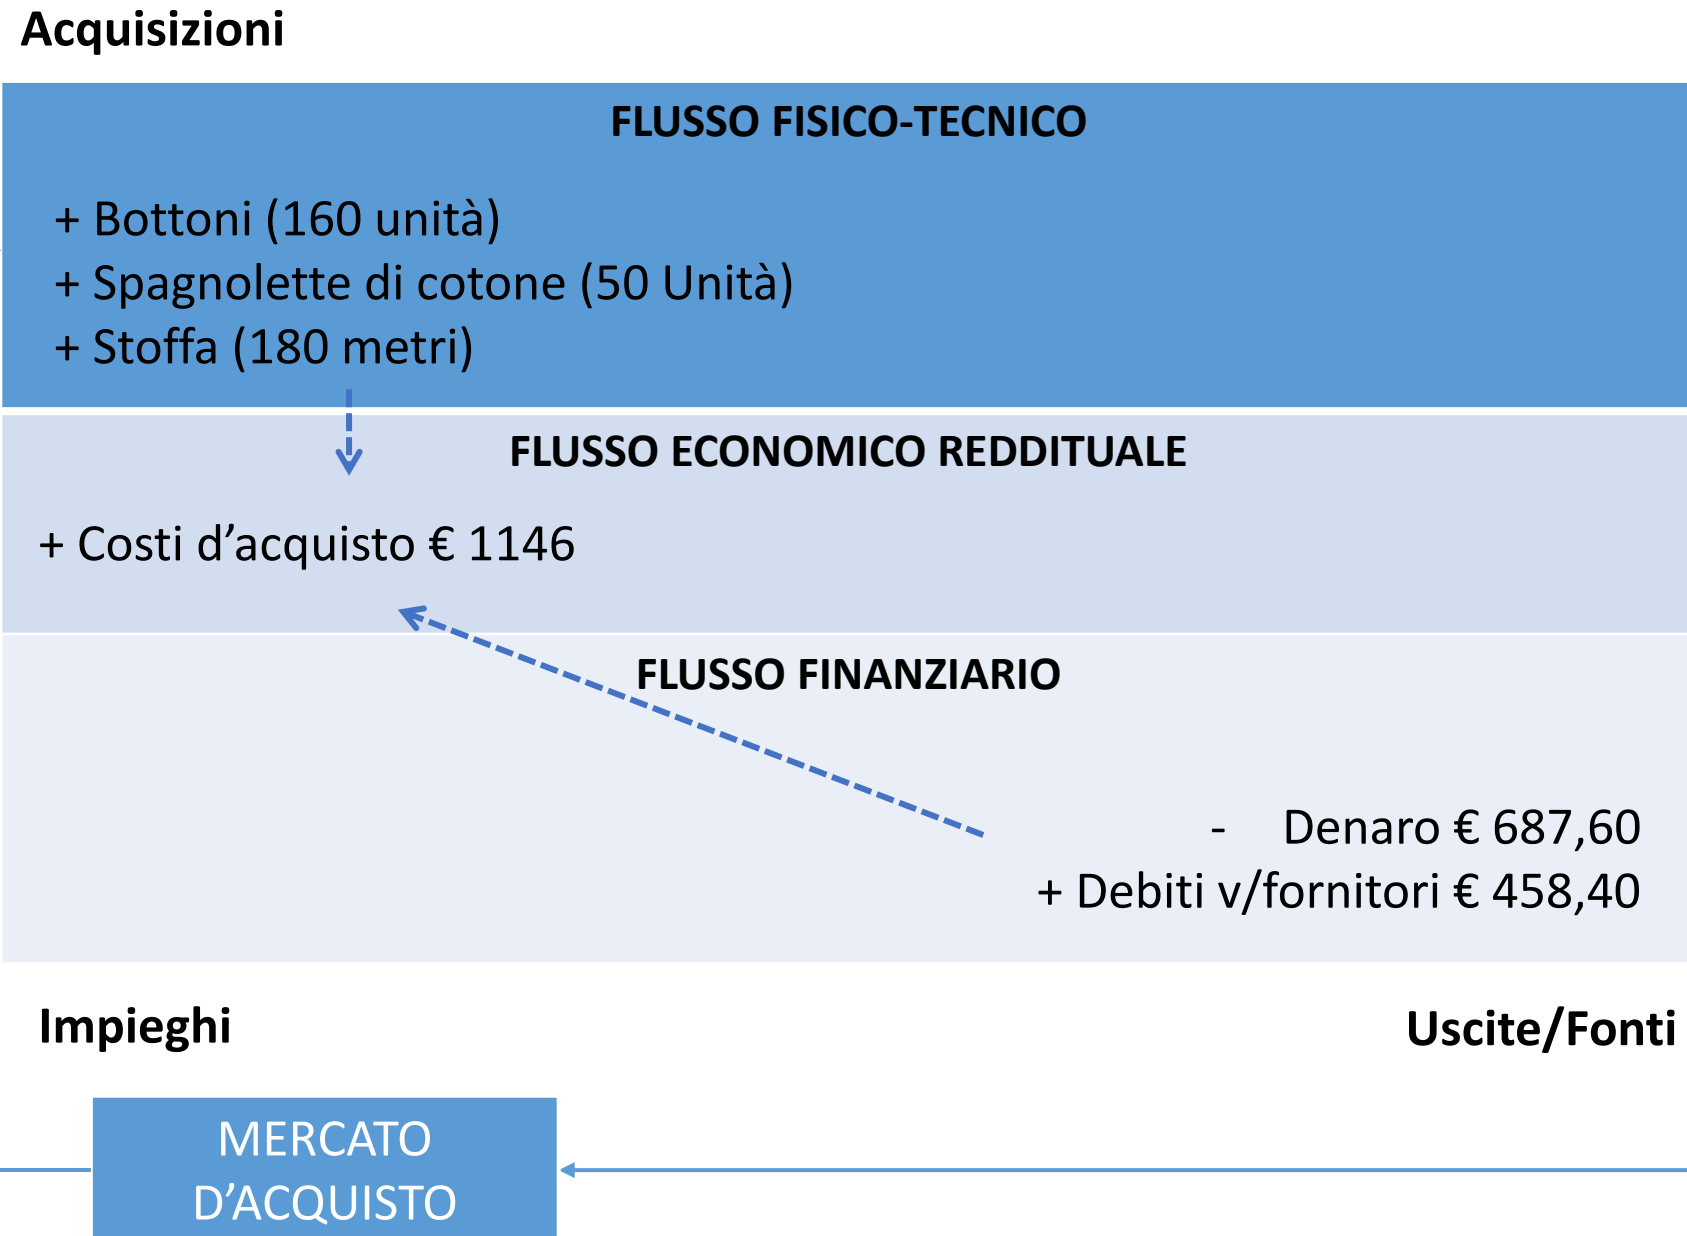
Acquisizioni

FLUSSO FISICO-TECNICO

+ Bottoni (160 unità)
+ Spagnolette di cotone (50 Unità)
+ Stoffa (180 metri)

FLUSSO ECONOMICO REDDITUALE

+ Costi d’acquisto € 1146

FLUSSO FINANZIARIO

- Denaro € 687,60
+ Debiti v/fornitori € 458,40

Impieghi

Uscite/Fonti

MERCATO D’ACQUISTO